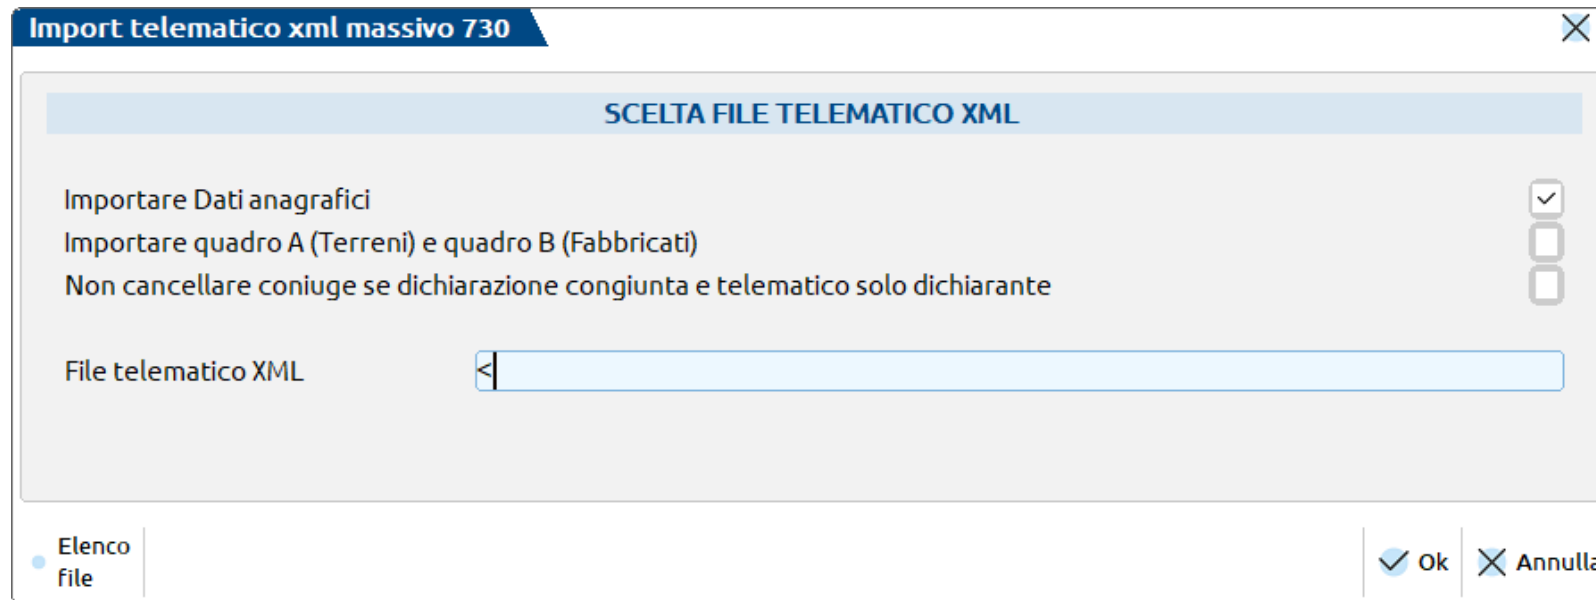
Import telematico xml massivo 730

SCELTA FILE TELEMATICO XML

Importare Dati anagrafici

Importare quadro A (Terreni) e quadro B (Fabbricati)

Non cancellare coniuge se dichiarazione congiunta e telematico solo dichiarante

File telematico XML <

Elenco file

Ok

Annull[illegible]